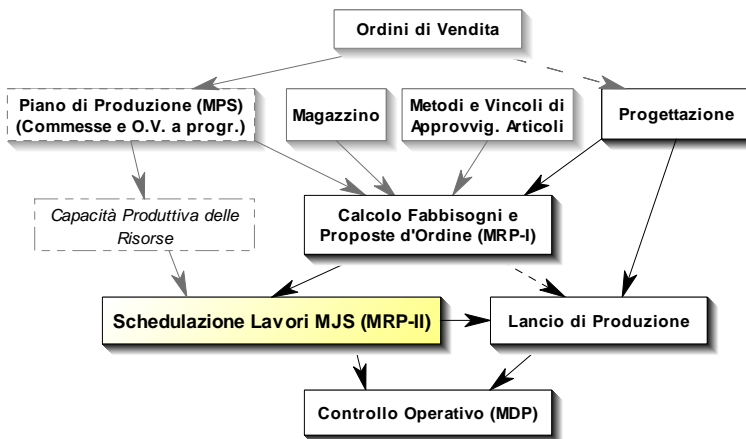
Ordini di Vendita

Piano di Produzione (MPS) (Commesse e O.V. a progr.)

Magazzino

Metodi e Vincoli di Approvvig. Articoli

Progettazione

Capacità Produttiva delle Risorse

Calcolo Fabbisogni e Proposte d'Ordine (MRP-I)

Schedulazione Lavori MJS (MRP-II)

Lancio di Produzione

Controllo Operativo (MDP)